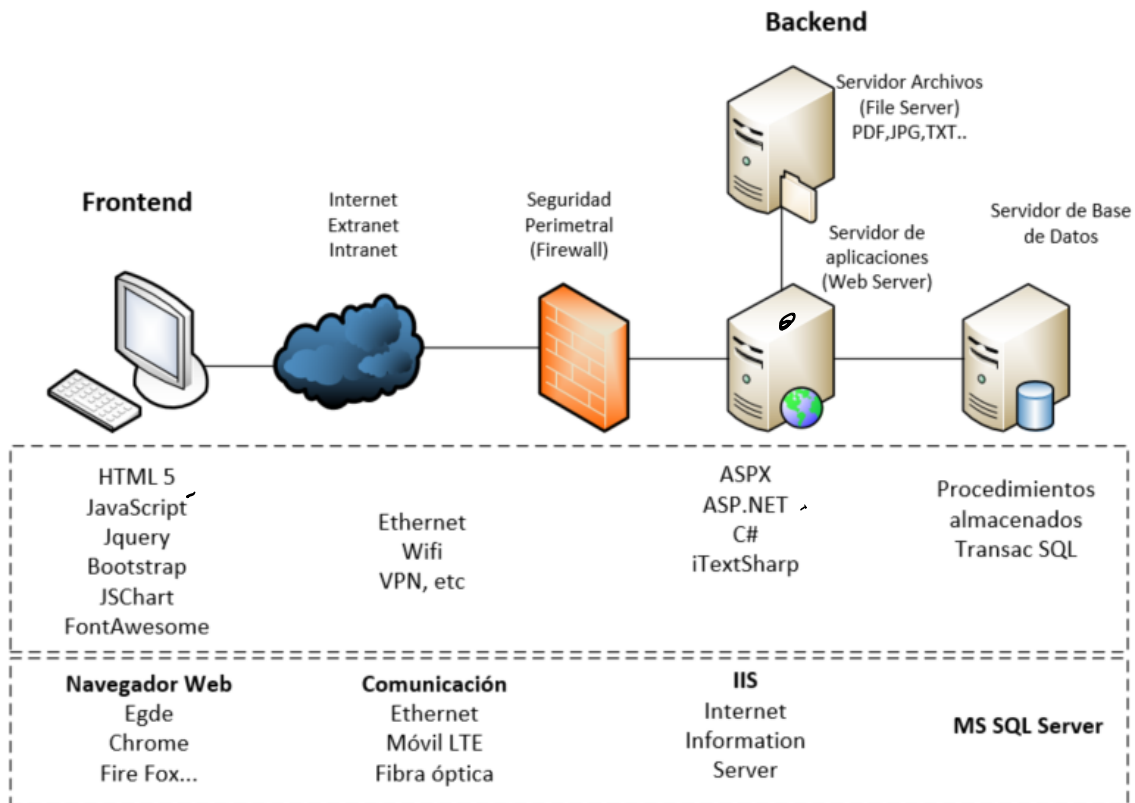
Backend

Servidor Archivos
(File Server)
PDF,JPG,TXT..

Frontend

Internet
Extranet
Intranet

Seguridad
Perimetral
(Firewall)

Servidor de
aplicaciones
(Web Server)

Servidor de Base
de Datos

HTML 5
JavaScript
Jquery
Bootstrap
JSChart
FontAwesome

Ethernet
Wifi
VPN, etc

ASPX
ASP.NET
C#
iTextSharp

Procedimientos
almacenados
Transac SQL

Navegador Web
Egde
Chrome
Fire Fox...

Comunicación
Ethernet
Móvil LTE
Fibra óptica

IIS
Internet
Information
Server

MS SQL Server